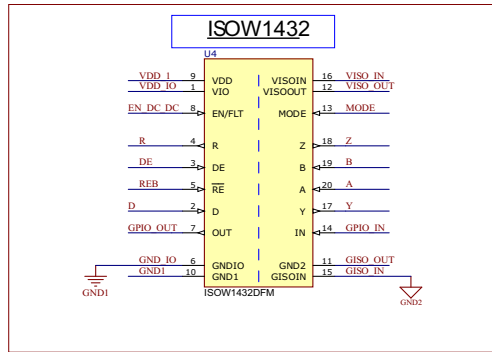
ISOW1432

U4

VDD_1 9 VDD
VDD_IO 1 VIO
EN_DC_DC 8 EN/FLT
R 4 R
DE 3 DE
REB 5 $\overline{RE}$
D 2 D
GPIO_OUT 7 OUT
GND_IO 6 GNDIO
GND1 10 GND1

VISOIN 16 VISO_IN
VISOOUT 12 VISO_OUT
MODE 13 MODE
Z 18 Z
B 19 B
A 20 A
Y 17 Y
IN 14 GPIO_IN
GND2 11 GISO_OUT
GISOIN 15 GISO_IN

ISOW1432DFM

GND1

GND2